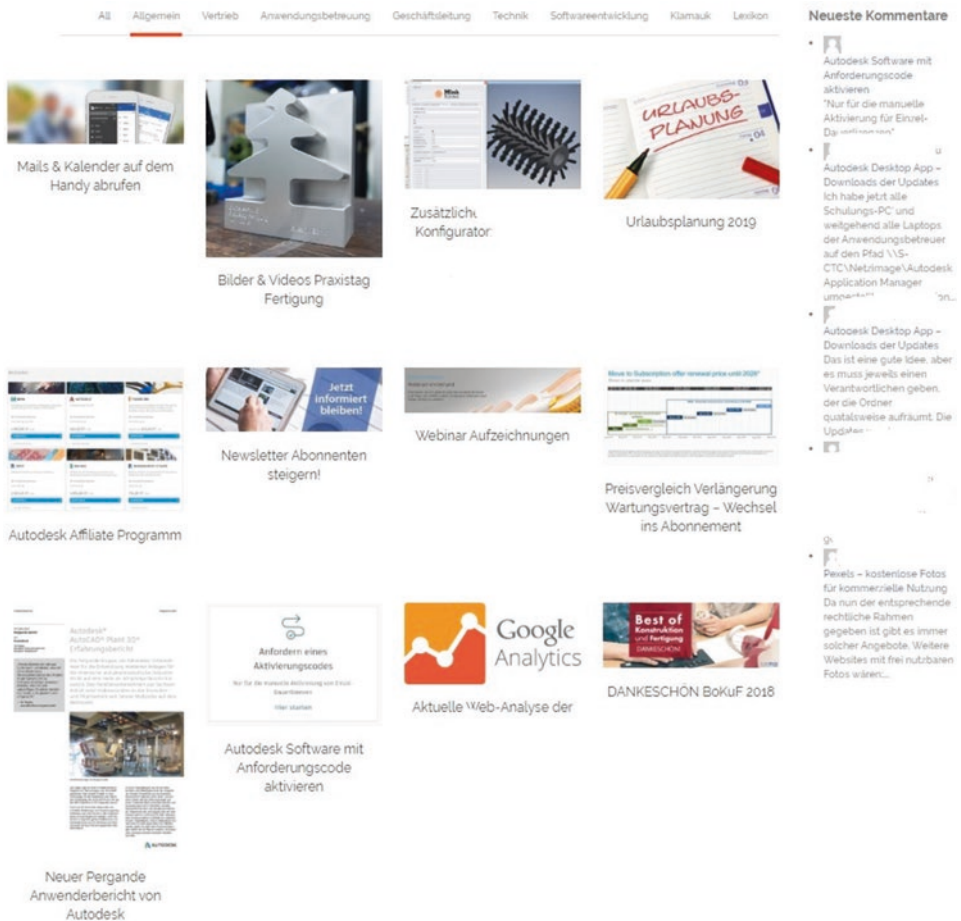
All Allgemein Vertrieb Anwendungsbetreuung Geschäftsleitung Technik Softwareentwicklung Klamauk Lexikon

Mails & Kalender auf dem Handy abrufen

Bilder & Videos Praxistag Fertigung

Zusätzlich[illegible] Konfigurator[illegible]

URLAUBS-PLANUNG

Urlaubsplanung 2019

Autodesk Affiliate Programm

Jetzt informiert bleiben!

Newsletter Abonnenten steigern!

Webinar Aufzeichnungen

Move to Subscription offer renewal price until 2028*

Preisvergleich Verlängerung Wartungsvertrag – Wechsel ins Abonnement

Autodesk® AutoCAD® Plant 3D® Erfahrungsbericht

Neuer Pergande Anwenderbericht von Autodesk

Anfordern eines Aktivierungscodes

Hier starten

Autodesk Software mit Anforderungscode aktivieren

Google Analytics

Aktuelle Web-Analyse der

Best of Konstruktion und Fertigung DANKESCHÖN

DANKESCHÖN BoKuF 2018

Neueste Kommentare

Autodesk Software mit Anforderungscode aktivieren "Nur für die manuelle Aktivierung für Einzel-Da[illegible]"

Autodesk Desktop App – Downloads der Updates Ich habe jetzt alle Schulungs-PC und weitgehend alle Laptops der Anwendungsbetreuer auf den Pfad \\S-CTC\Netzimage\Autodesk Application Manager um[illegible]

Autodesk Desktop App – Downloads der Updates Das ist eine gute Idee, aber es muss jeweils einen Verantwortlichen geben, der die Ordner quatalsweise aufräumt. Die Update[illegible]

Pexels – kostenlose Fotos für kommerzielle Nutzung Da nun der entsprechende rechtliche Rahmen gegeben ist gibt es immer solcher Angebote. Weitere Websites mit frei nutzbaren Fotos wären:...